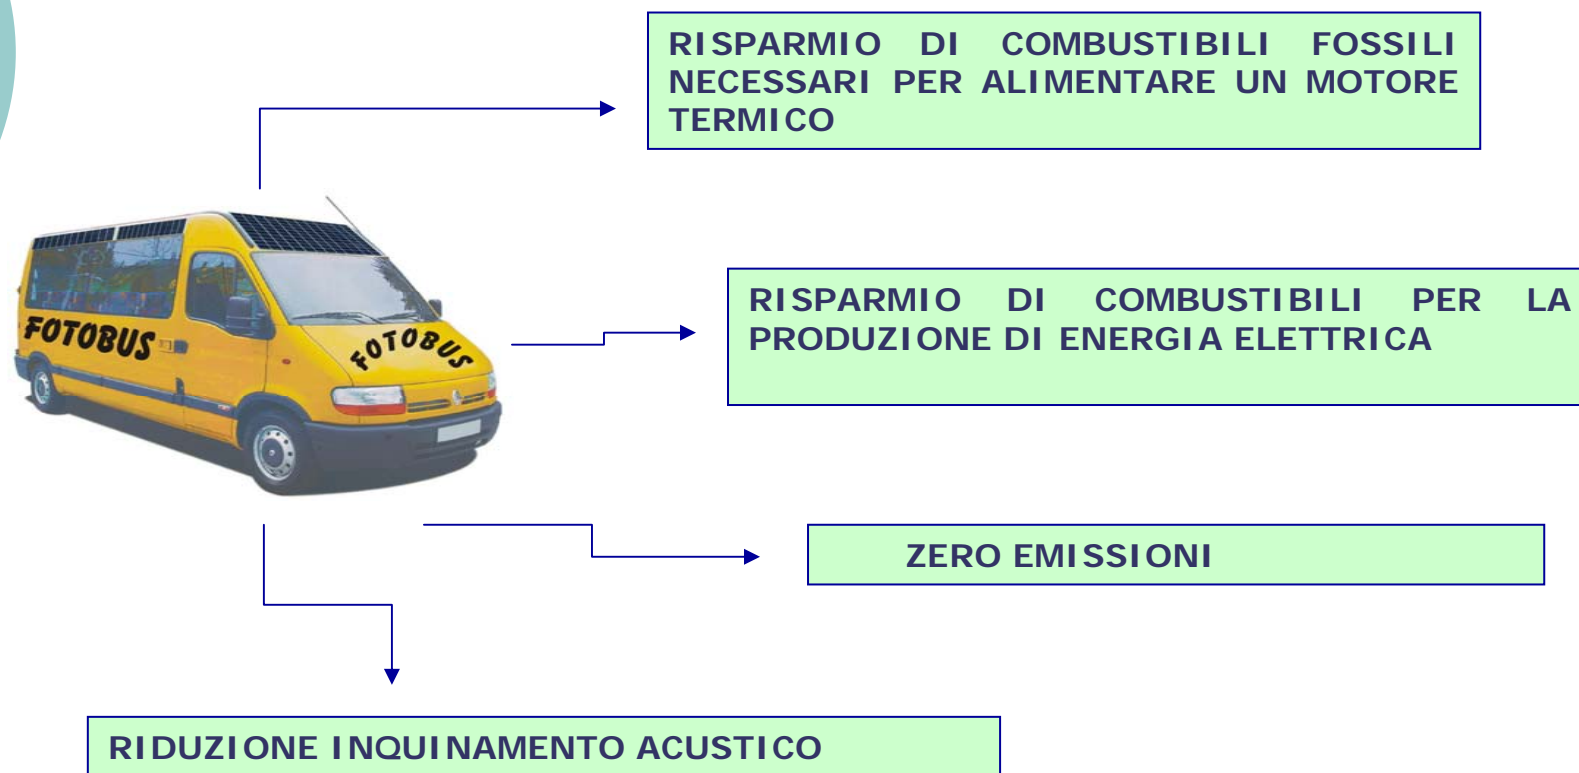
RISPARMIO DI COMBUSTIBILI FOSSILI NECESSARI PER ALIMENTARE UN MOTORE TERMICO

FOTOBUS

FOTOBUS

RISPARMIO DI COMBUSTIBILI PER LA PRODUZIONE DI ENERGIA ELETTRICA

ZERO EMISSIONI

RIDUZIONE INQUINAMENTO ACUSTICO